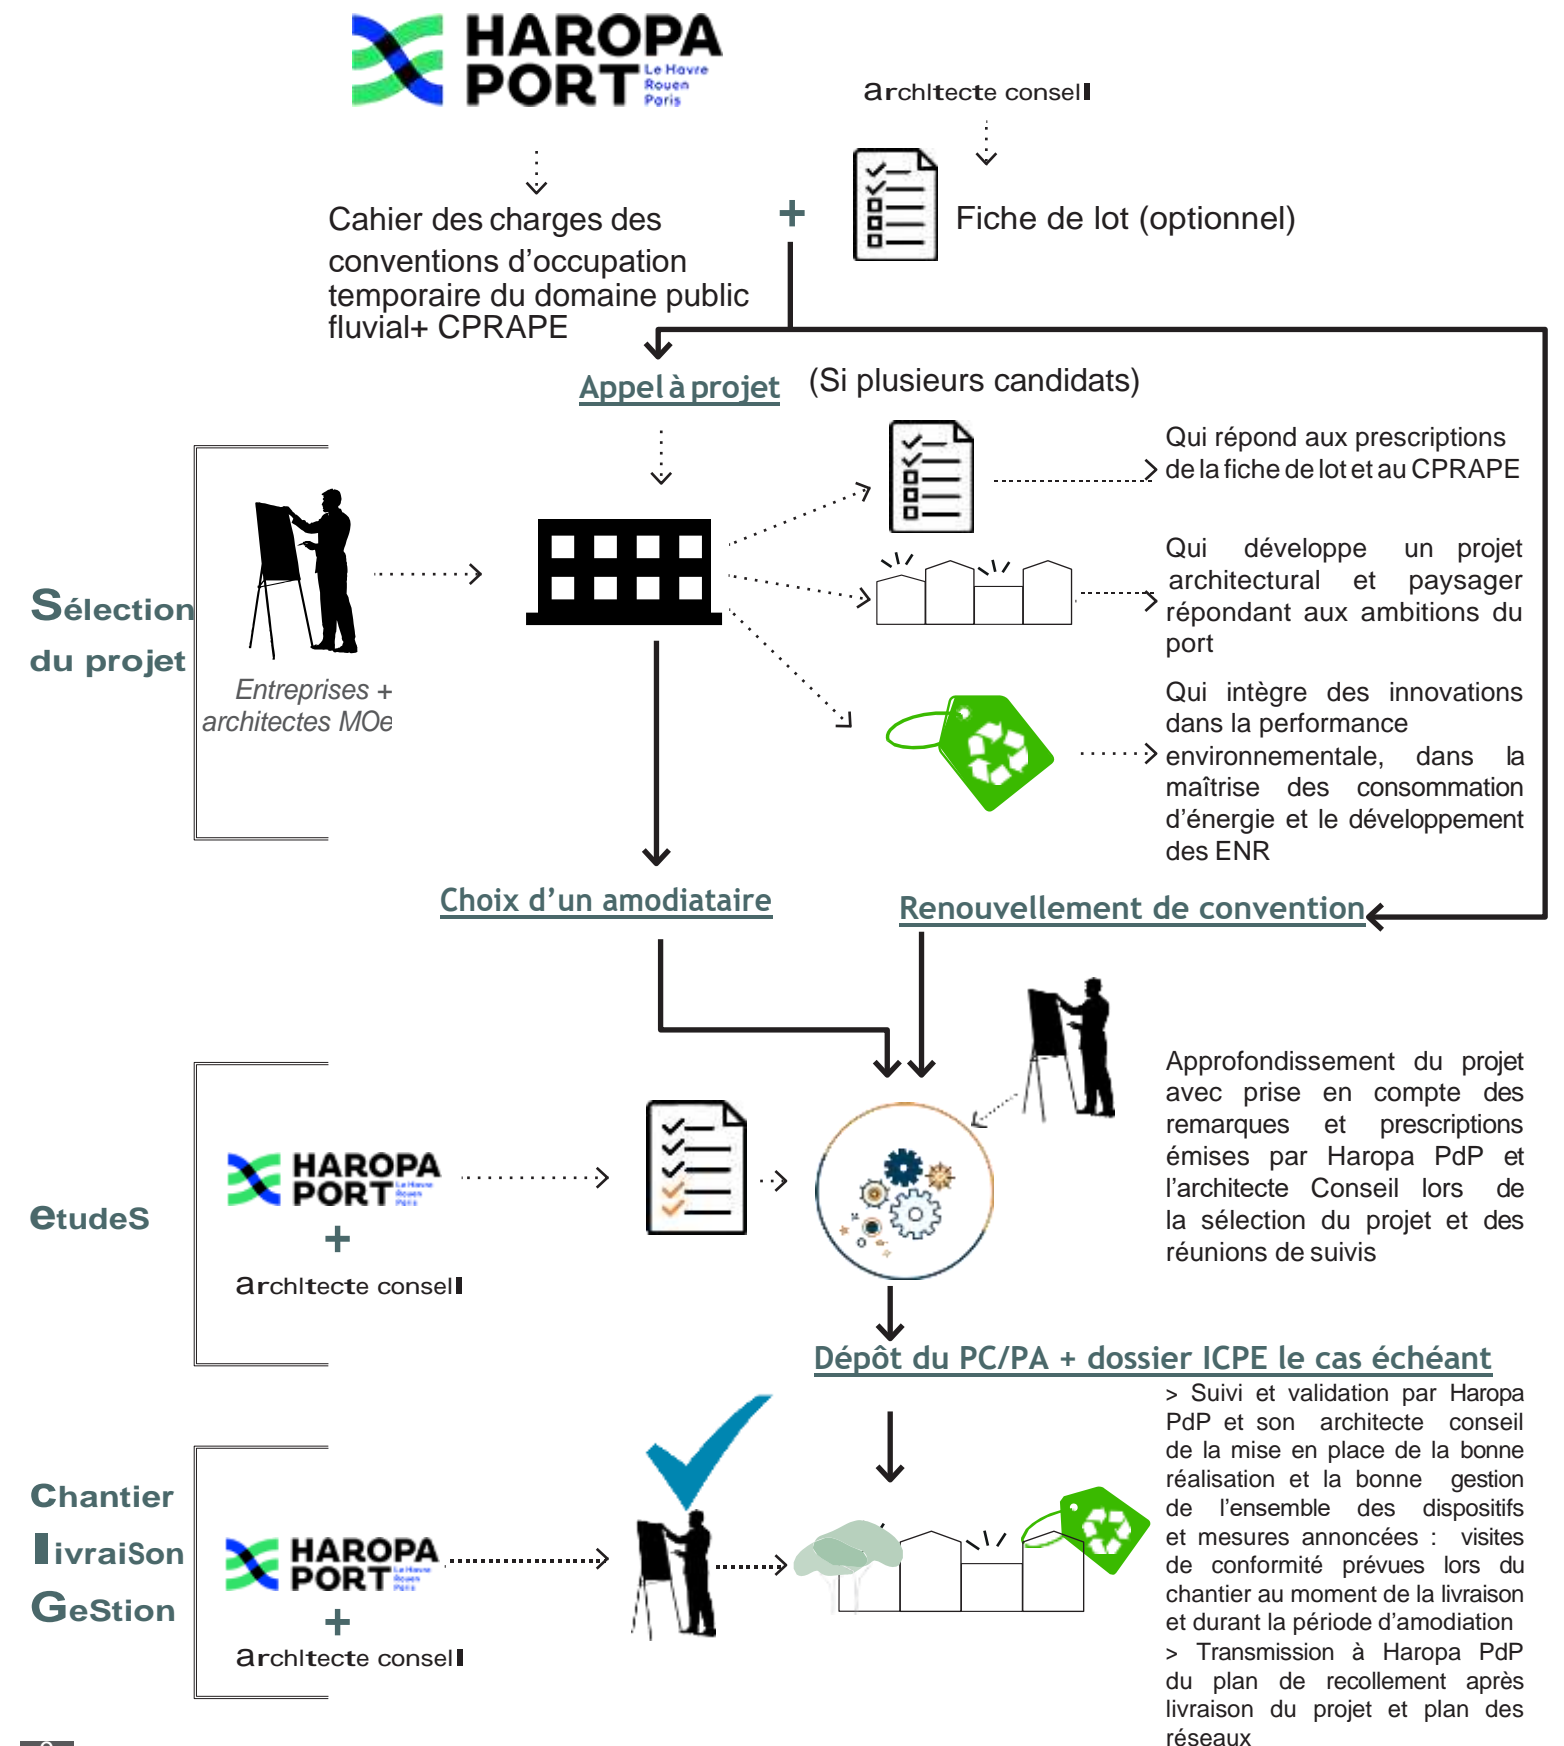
HAROPA PORT Le Havre Rouen Paris

archItecte conseIl

Cahier des charges des conventions d'occupation temporaire du domaine public fluvial+ CPRAPE

+

Fiche de lot (optionnel)

Appel à projet (Si plusieurs candidats)

Qui répond aux prescriptions de la fiche de lot et au CPRAPE

Qui développe un projet architectural et paysager répondant aux ambitions du port

Qui intègre des innovations dans la performance environnementale, dans la maîtrise des consommation d'énergie et le développement des ENR

Sélection du projet

Entreprises + architectes MOe

Choix d'un amodiataire

Renouvellement de convention

Approfondissement du projet avec prise en compte des remarques et prescriptions émises par Haropa PdP et l'architecte Conseil lors de la sélection du projet et des réunions de suivis

etudeS

HAROPA PORT

+

archItecte conseIl

Dépôt du PC/PA + dossier ICPE le cas échéant

> Suivi et validation par Haropa PdP et son architecte conseil de la mise en place de la bonne réalisation et la bonne gestion de l'ensemble des dispositifs et mesures annoncées : visites de conformité prévues lors du chantier au moment de la livraison et durant la période d'amodiation
> Transmission à Haropa PdP du plan de recollement après livraison du projet et plan des réseaux

Chantier lIvraiSon GeStion

HAROPA PORT

+

archItecte conseIl